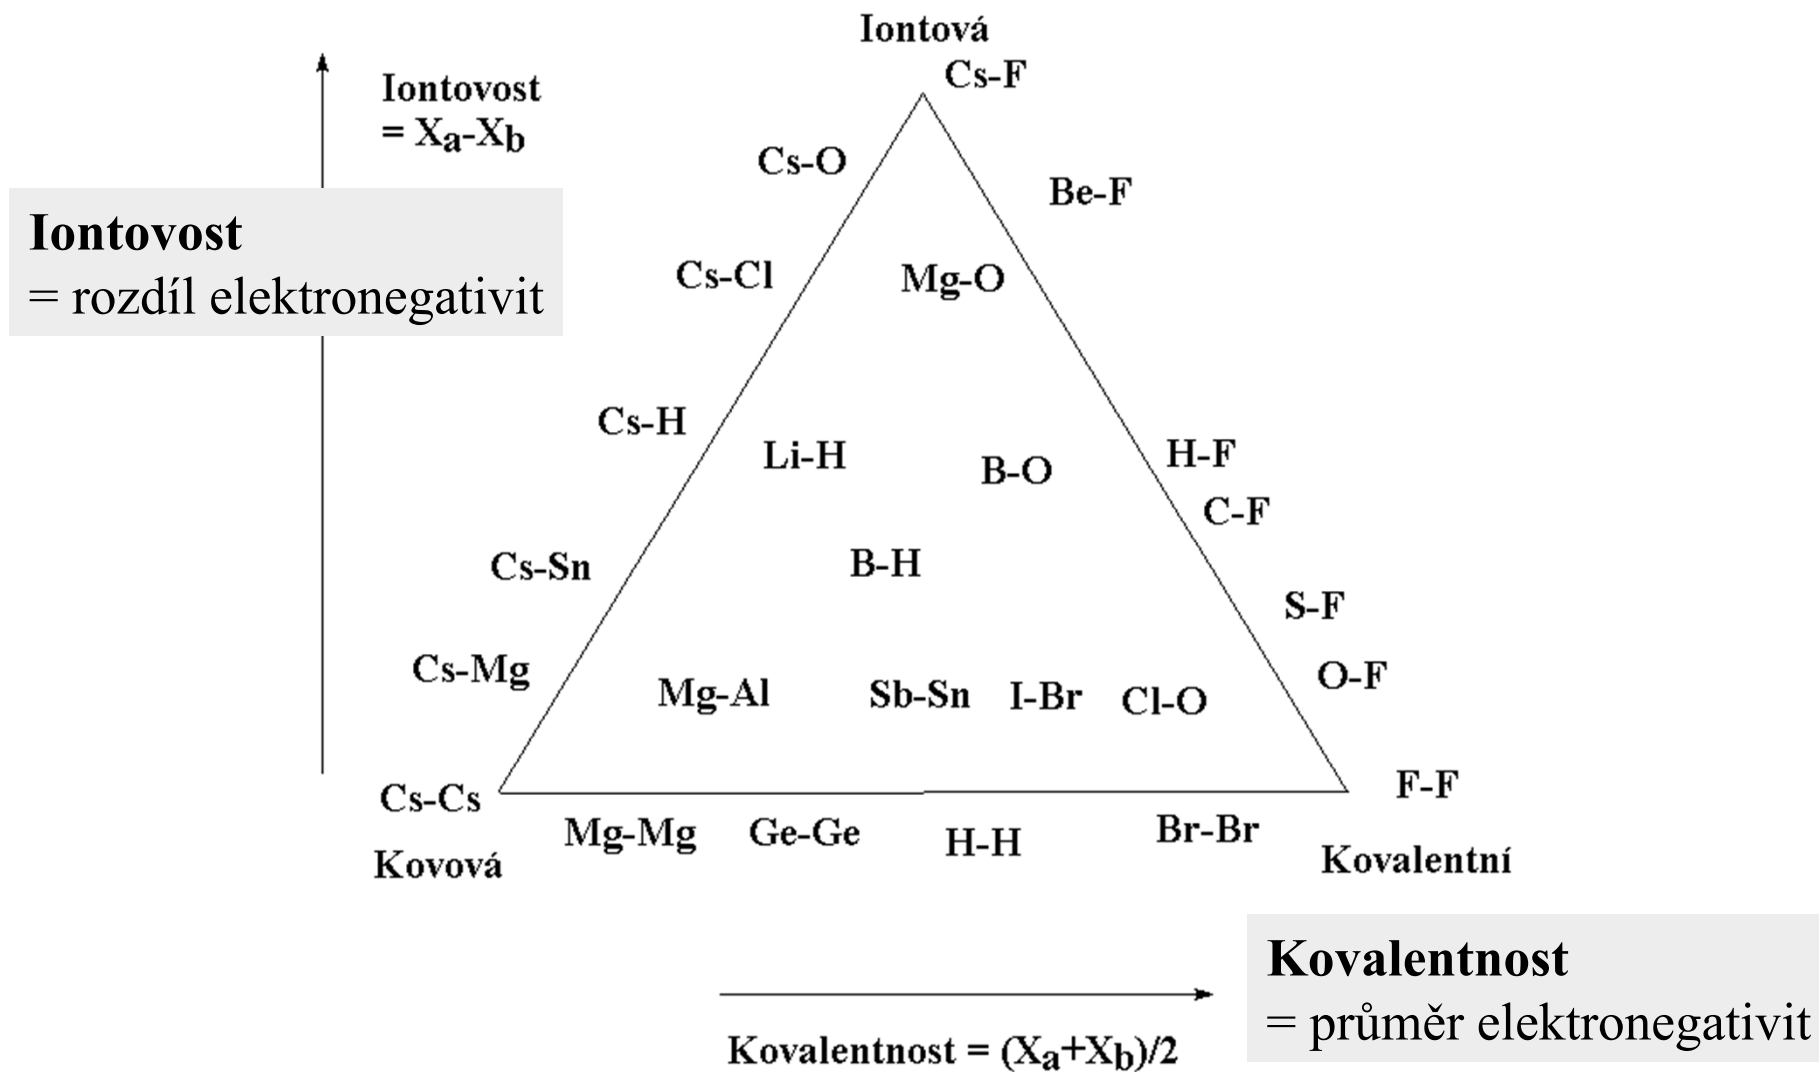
Iontová
Cs-F

Iontovost
$= X_a - X_b$

Iontovost
= rozdíl elektronegativit

Cs-O
Be-F
Cs-Cl
Mg-O
Cs-H
Li-H
B-O
H-F
C-F
Cs-Sn
B-H
S-F
Cs-Mg
Mg-Al
Sb-Sn
I-Br
Cl-O
O-F
Cs-Cs
F-F
Mg-Mg
Ge-Ge
H-H
Br-Br
Kovová
Kovalentní

Kovalentnost
= průměr elektronegativit

Kovalentnost = $(X_a+X_b)/2$